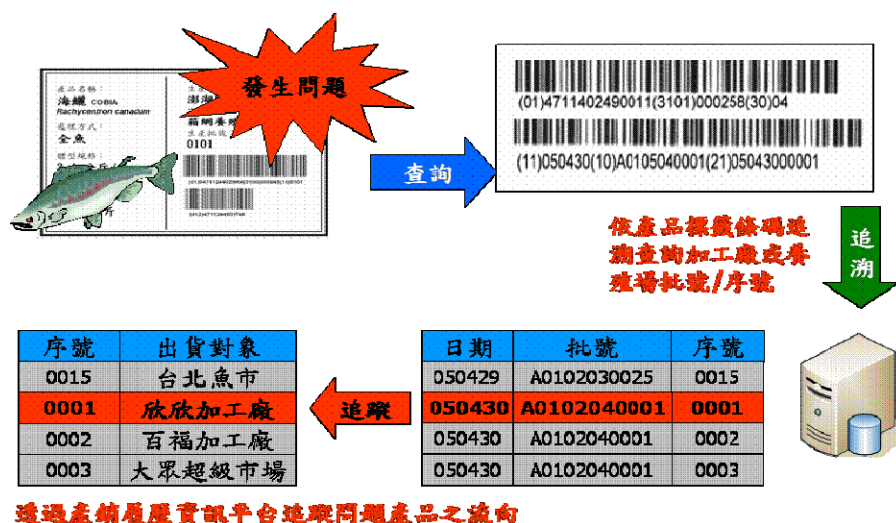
產品名稱:
海鱺 COBIA
Rachycentron canadum
處理方式:
全魚
0101

發生問題

(01)4711402490011(3101)000258(30)04

(11)050430(10)A0105040001(21)05043000001

查詢

依產品標籤條碼追溯查詢加工廠或養殖場批號/序號

追溯

| 序號 | 出貨對象 |
|---|---|
| 0015 | 台北魚市 |
| 0001 | 欣欣加工廠 |
| 0002 | 百福加工廠 |
| 0003 | 大眾超級市場 |

追蹤

| 日期 | 批號 | 序號 |
|---|---|---|
| 050429 | A0102030025 | 0015 |
| 050430 | A0102040001 | 0001 |
| 050430 | A0102040001 | 0002 |
| 050430 | A0102040001 | 0003 |

透過產銷履歷資訊平台追蹤問題產品之流向